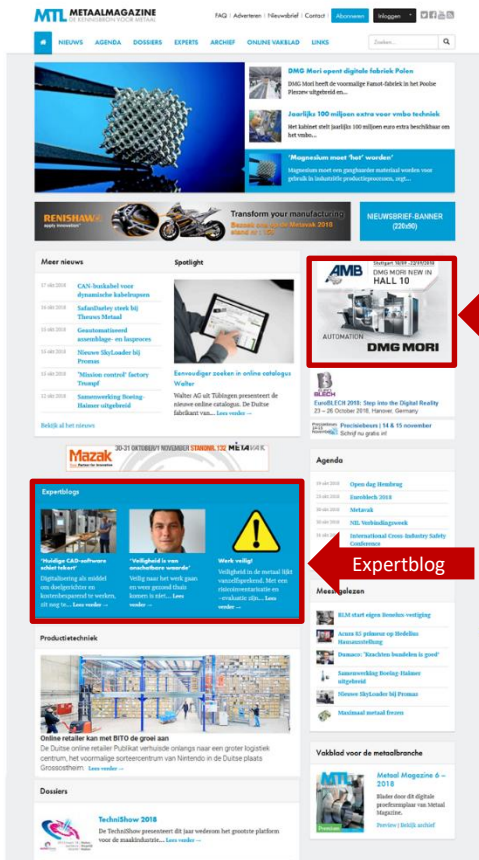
MTL METAALMAGAZINE
OF KENNISBRON VOOR METAAL

FAQ | Adverteren | Nieuwsbrief | Contact | Abonneren | Inloggen

NIEUWS | AGENDA | DOSSIERS | EXPERTS | ARCHIEF | ONLINE VAKBLAD | LINKS

Zoeken...

DMG Mori opent digitale fabriek Polen
DMG Mori heeft de voormalige Famot-fabriek in het Poolse Pleszew uitgebreid en...

Jaarlijks 100 miljoen extra voor vmbo techniek
Het kabinet stelt jaarlijks 100 miljoen euro extra beschikbaar om het vmbo...

'Magnesium moet 'hot' worden'
Magnesium moet een gangbaarder materiaal worden voor gebruik in industriële productieprocessen, zegt...

RENISHAW apply innovation
Transform your manufacturing
Bezoek ons op Metavak 2018

NIEUWSBRIEF-BANNER (226x90)

Meer nieuws

CAN-buskabel voor dynamische kabelrupsen
Safarilustrey steek bij Tieuwe Metaal
Geautomatiseerd assemblage- en lasproces
Nieuwe SkyLoader bij Promas
'Mission control' factory Trumpf
Samenwerking Boeing-Haimer uitgebreid

Bekijk al het nieuws

Spotlight

Eenvoudiger zoeken in online catalogus Walter
Walter AG uit Tübingen presenteert de nieuwe online catalogus. De Duitse fabrikant van... Lees verder →

AMB
Stuttgart, 18.09.-22.09.2018
DMG MORI NEW IN HALL 10
AUTOMATION
DMG MORI

EuroBLECH 2018: Step into the Digital Reality
23 – 26 October 2018, Hanover, Germany

Precisiebeurs | 14 & 15 november
Schrijf nu gratis in!

Mazak
30-31 OKTOBER/1 NOVEMBER STANDNR. 132 METAVAK

Expertblogs

'Huidige CAD-software schiet tekort'
Digitalisering als middel om doelgerichter en kostenbesparend te werken, zit nog te... Lees verder →

'Veiligheid is van onschatbare waarde'
Veilig naar het werk gaan en weer gezond thuis komen is niet... Lees verder →

Werk veilig!
Veiligheid in de metaal lijkt vanzelfsprekend. Met een risicoinventarisatie en -evaluatie zijn... Lees verder →

Expertblog

Agenda

Open dag Hembrug
Euroblech 2018
Metavak
ML Verbindingsweek
International Cross-Industry Safety Conference

Meest gelezen

RLM start eigen Benelux-vestiging
Acoura 85 pioneer op Bedeling Hanzestelling
Dumacc: 'Kinchten beundelen is goed'
Samenwerking Boeing-Haimer uitgebreid
Nieuwe SkyLoader bij Promas
Maximaal metaal forum

Productietechniek

Online retailer kan met BITO de groei aan
De Duitse online retailer Publikat verhuisde onlangs naar een groter logistiek centrum, het voormalige sorteercentrum van Nintendo in de Duitse plaats Grossostheim. Lees verder →

Vakblad voor de metaalbranche

Metaal Magazine 6 – 2018
Blader door dit digitale proefnummer van Metaal Magazine.
Preview | Bekijk archief

Dossiers

TechniShow 2018
De TechniShow presenteert dit jaar wederom het grootste platform voor de maakindustrie.... Lees verder →